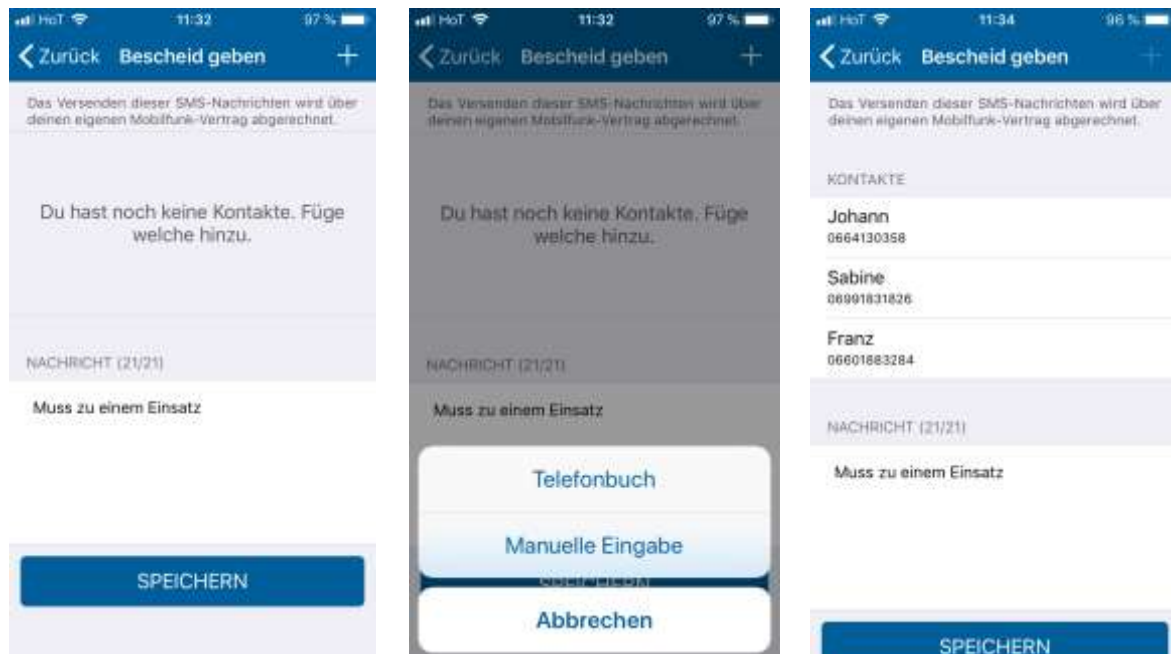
HoT 11:32 97 %

Zurück Bescheid geben +

Das Versenden dieser SMS-Nachrichten wird über deinen eigenen Mobilfunk-Vertrag abgerechnet.

Du hast noch keine Kontakte. Füge welche hinzu.

NACHRICHT (21/21)

Muss zu einem Einsatz

SPEICHERN

HoT 11:32 97 %

Zurück Bescheid geben +

Das Versenden dieser SMS-Nachrichten wird über deinen eigenen Mobilfunk-Vertrag abgerechnet.

Du hast noch keine Kontakte. Füge welche hinzu.

NACHRICHT (21/21)

Muss zu einem Einsatz

Telefonbuch

Manuelle Eingabe

SPEICHERN

Abbrechen

HoT 11:34 96 %

Zurück Bescheid geben +

Das Versenden dieser SMS-Nachrichten wird über deinen eigenen Mobilfunk-Vertrag abgerechnet.

KONTAKTE

Johann
0664130358

Sabine
06991831826

Franz
06601883284

NACHRICHT (21/21)

Muss zu einem Einsatz

SPEICHERN